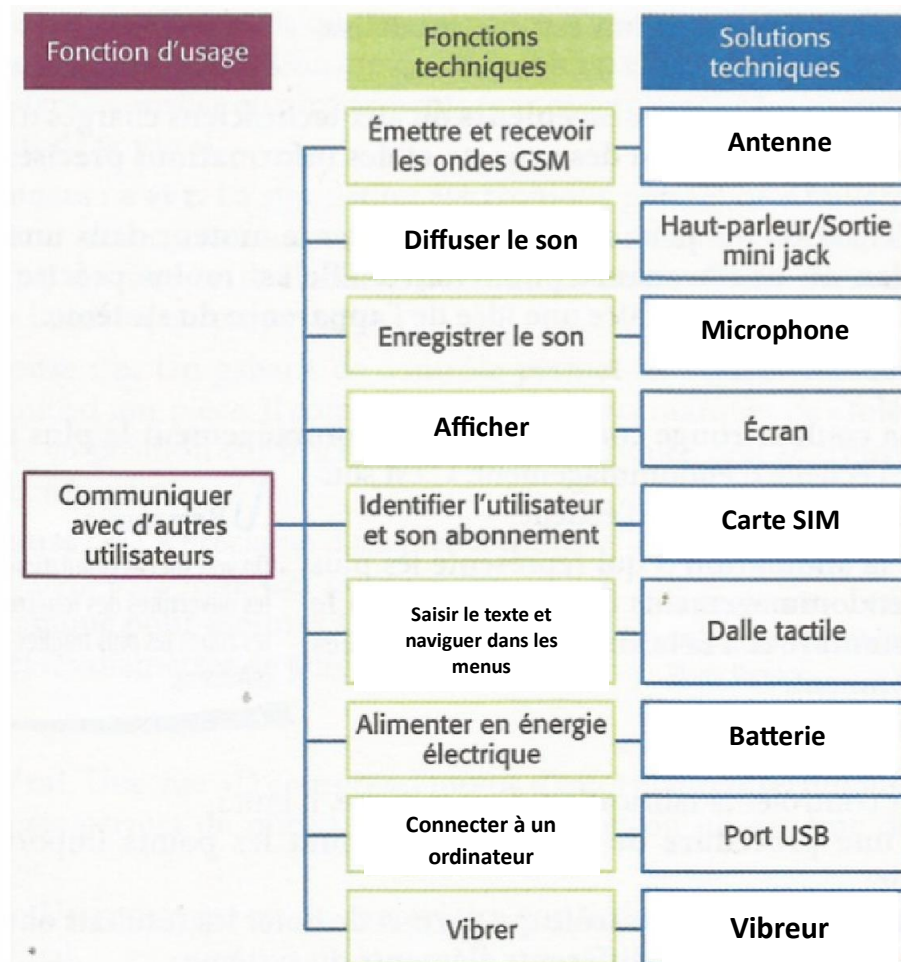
Fonction d'usage

Fonctions techniques

Solutions techniques

Communiquer avec d'autres utilisateurs

Émettre et recevoir les ondes GSM

Antenne

Diffuser le son

Haut-parleur/Sortie mini jack

Enregistrer le son

Microphone

Afficher

Écran

Identifier l'utilisateur et son abonnement

Carte SIM

Saisir le texte et naviguer dans les menus

Dalle tactile

Alimenter en énergie électrique

Batterie

Connecter à un ordinateur

Port USB

Vibrer

Vibreur